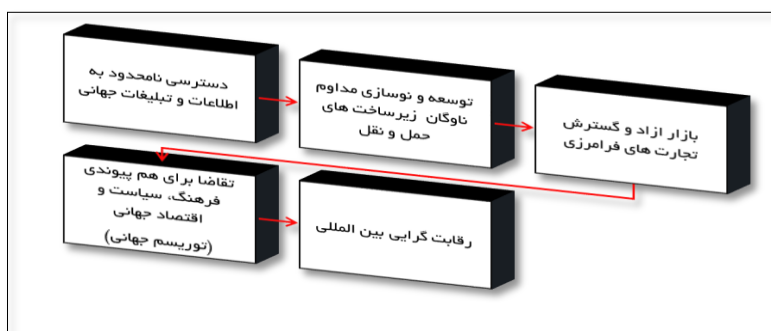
دسترسی نامحدود به اطلاعات و تبلیغات جهانی

توسعه و نوسازی مداوم ناوگان زیرساخت های حمل و نقل

بازار ازاد و گسترش تجارت های فرامرزی

تقاضا برای هم پیوندی فرهنگ، سیاست و اقتصاد جهانی (توریسم جهانی)

رقابت گرایی بین المللی